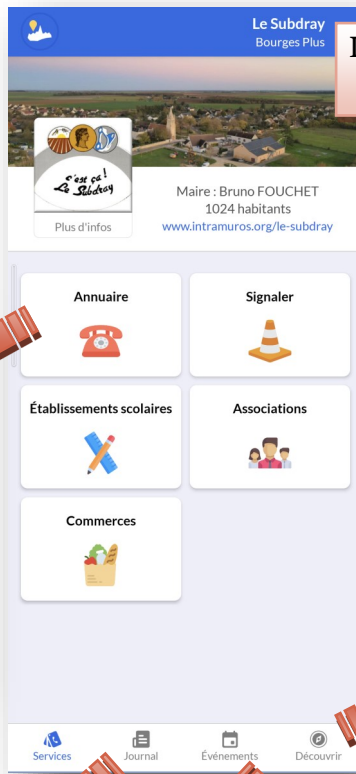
Le Subdray
Bourges Plus

C'est ça!
Le Subdray

Plus d'infos

Maire : Bruno FOUCHET
1024 habitants
www.intramuros.org/le-subdray

Annuaire

Signaler

Établissements scolaires

Associations

Commerces

Services
Journal
Événements
Découvrir